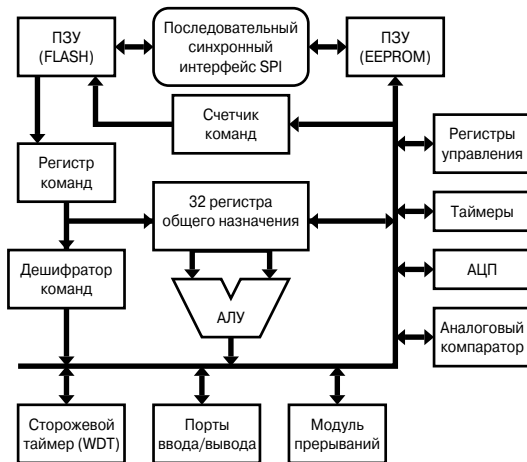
ПЗУ (FLASH)

Последовательный синхронный интерфейс SPI

ПЗУ (EEPROM)

Счетчик команд

Регистры управления

Регистр команд

32 регистра общего назначения

Таймеры

Дешифратор команд

АЦП

АЛУ

Аналоговый компаратор

Сторожевой таймер (WDT)

Порты ввода/вывода

Модуль прерываний